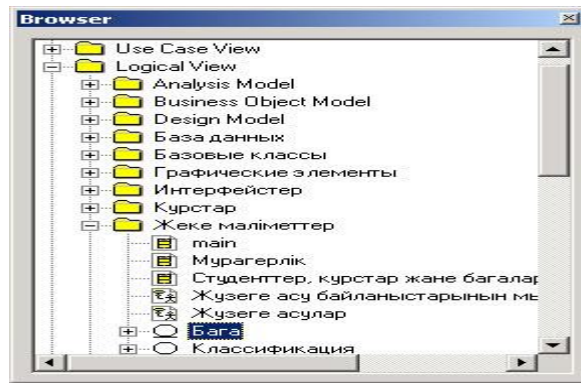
Browser

Use Case View
Logical View
Analysis Model
Business Object Model
Design Model
База данных
Базовые классы
Графические элементы
Интерфейстер
Курстар
Жеке мәліметтер
main
Мұрагерлік
Студенттер, курстар және бағалар
Жүзеге асу байланыстарының мы
Жүзеге асулар
Баға
Классификация